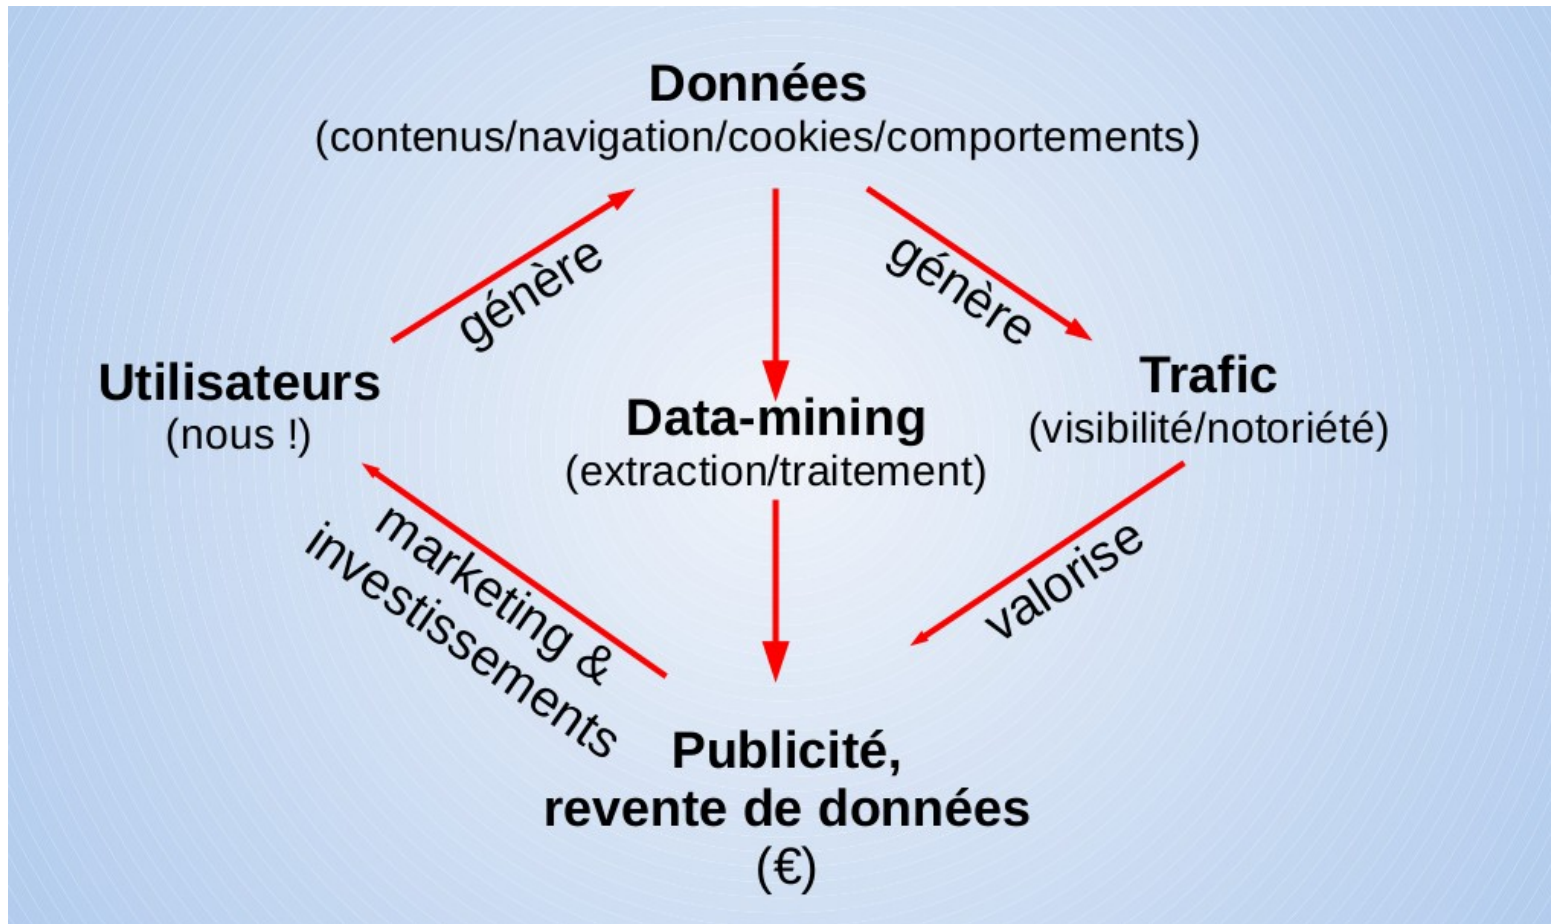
Données
(contenus/navigation/cookies/comportements)

génère

génère

Utilisateurs
(nous !)

Data-mining
(extraction/traitement)

Trafic
(visibilité/notoriété)

marketing & investissements

valorise

Publicité,
revente de données
(€)